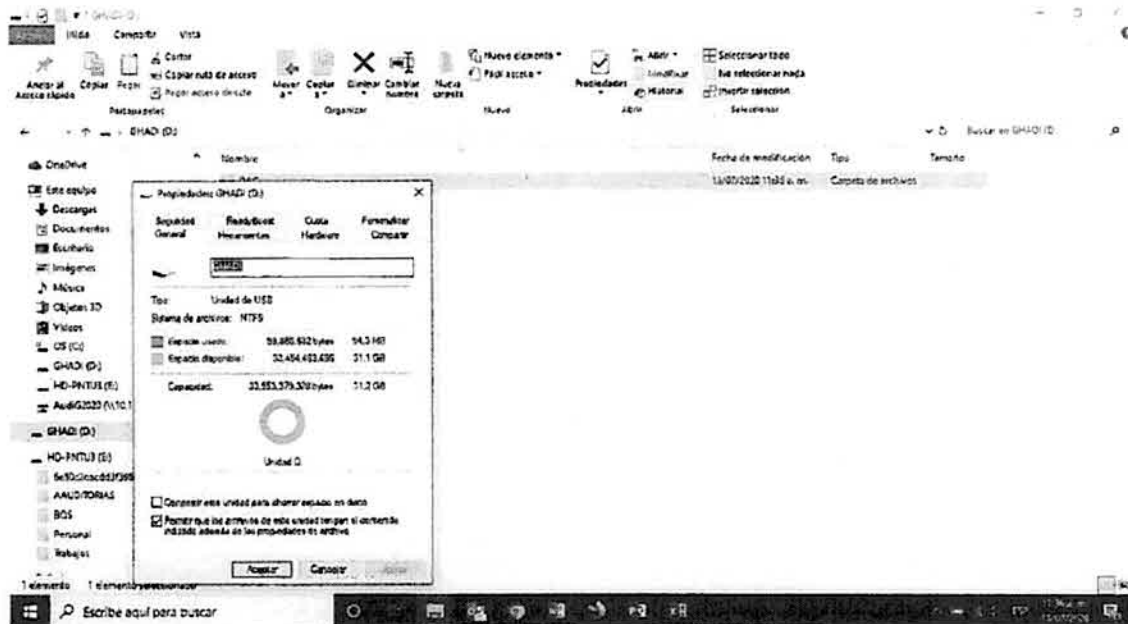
GHADI (D:)

Archivo Inicio Compartir Vista

Anclar al Acceso rápido Copiar Pegar Cortar Copiar ruta de acceso Pegar acceso directo
Portapapeles

Mover a Copiar a Eliminar Cambiar nombre
Organizar

Nueva carpeta Nuevo elemento Fácil acceso
Nuevo

Propiedades Abrir Modificar Historial
Abrir

Seleccionar todo No seleccionar nada Invertir selección
Seleccionar

GHADI (D:)

Buscar en GHADI (D:)

OneDrive
Este equipo
Descargas
Documentos
Escritorio
Imágenes
Música
Objetos 3D
Videos
OS (C:)
GHADI (D:)
HD-PNTU3 (E:)
AudiG2020 (\\10.1
GHADI (D:)
HD-PNTU3 (E:)
6e10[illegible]
AAUDITORIAS
BOS
Personal
Trabajos

Nombre
Fecha de modificación Tipo Tamaño
13/03/2020 11:58 a. m. Carpeta de archivos

Propiedades: GHADI (D:)

Seguridad Ready Boost Cuota Personalizar
General Herramientas Hardware Compartir

GHADI

Tipo: Unidad de USB
Sistema de archivos: NTFS

Espacio usado: 59,880,632 bytes 54,3 MB
Espacio disponible: 33,494,493,696 31,1 GB

Capacidad: 33,553,375,328 bytes 31,2 GB

Unidad D:

Comprimir esta unidad para ahorrar espacio en disco
Permitir que los archivos de esta unidad tengan el contenido indizado además de las propiedades de archivo

Aceptar Cancelar Aplicar

1 elemento 1 elemento seleccionado

Escribe aquí para buscar